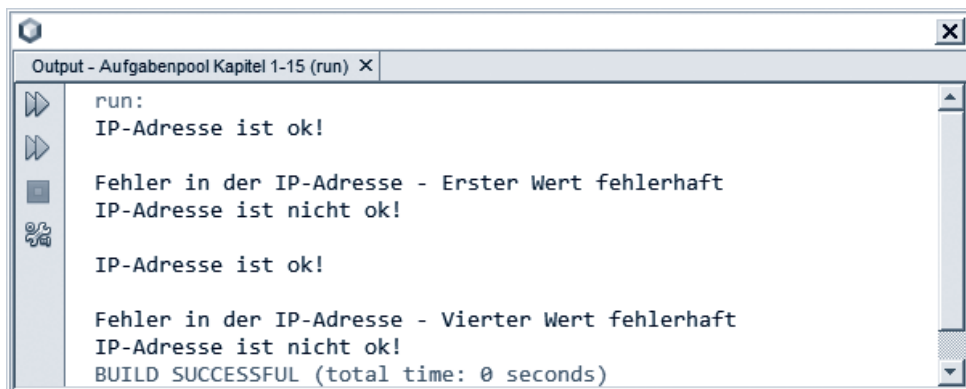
Output - Aufgabenpool Kapitel 1-15 (run) ×

run:
IP-Adresse ist ok!

Fehler in der IP-Adresse - Erster Wert fehlerhaft
IP-Adresse ist nicht ok!

IP-Adresse ist ok!

Fehler in der IP-Adresse - Vierter Wert fehlerhaft
IP-Adresse ist nicht ok!
BUILD SUCCESSFUL (total time: 0 seconds)